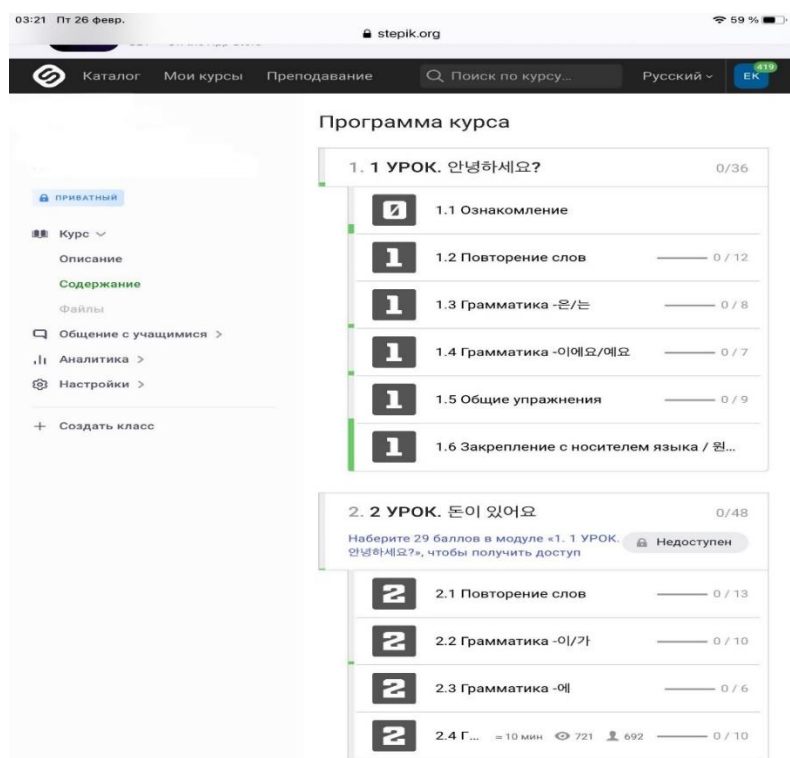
03:21 Пт 26 февр.

stepik.org

59 %

Каталог Мои курсы Преподавание Поиск по курсу... Русский EK 419

Программа курса

ПРИВАТНЫЙ

Курс

Описание

Содержание

Файлы

Общение с учащимися >

Аналитика >

Настройки >

+ Создать класс

1. 1 УРОК. 안녕하세요? 0/36

1.1 Ознакомление

1.2 Повторение слов 0 / 12

1.3 Грамматика -은/는 0 / 8

1.4 Грамматика -이에요/예요 0 / 7

1.5 Общие упражнения 0 / 9

1.6 Закрепление с носителем языка / 원...

2. 2 УРОК. 돈이 있어요 0/48

Наберите 29 баллов в модуле «1. 1 УРОК. 안녕하세요?», чтобы получить доступ

Недоступен

2.1 Повторение слов 0 / 13

2.2 Грамматика -이/가 0 / 10

2.3 Грамматика -에 0 / 6

2.4 Г... ≈10 мин 721 692 0 / 10